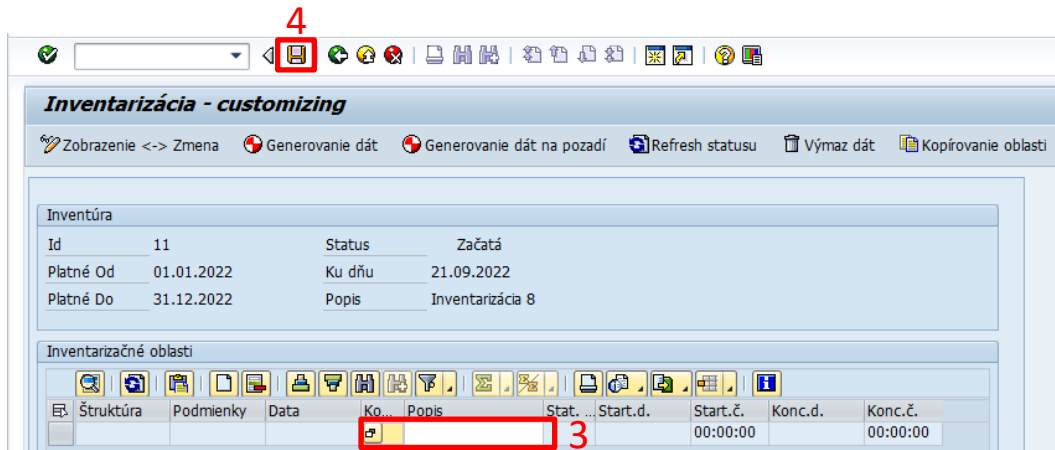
4

Inventarizácia - customizing

Zobrazenie <-> Zmena  Generovanie dát  Generovanie dát na pozadí  Refresh statusu  Výmaz dát  Kopírovanie oblasti

Inventúra

| Id | 11 | Status | Začatá |
|---|---|---|---|
| Platné Od | 01.01.2022 | Ku dňu | 21.09.2022 |
| Platné Do | 31.12.2022 | Popis | Inventarizácia 8 |

Inventarizačné oblasti

| Štruktúra | Podmienky | Data | Ko... | Popis | Stat. ... | Start.d. | Start.č. | Konc.d. | Konc.č. |
|---|---|---|---|---|---|---|---|---|---|
| | | | | | | | 00:00:00 | | 00:00:00 |

3